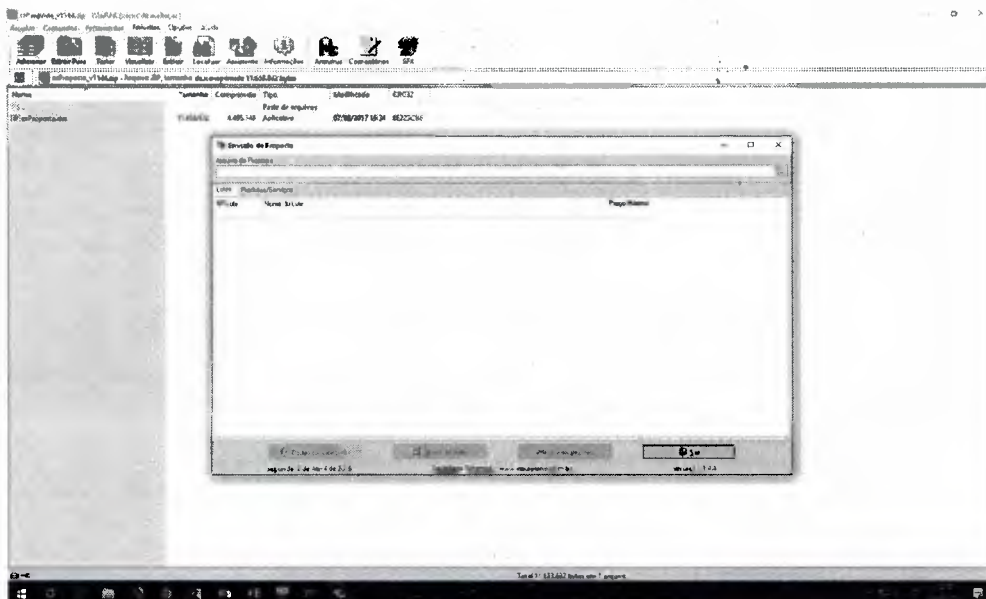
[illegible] - WinRAR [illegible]
Arquivo Comandos Ferramentas Favoritos Opções Ajuda
Adicionar Extrair Para Testar Visualizar Excluir Localizar Assistente Informações Antivírus Comentários SFX
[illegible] - Arquivo ZIP, tamanho descompactado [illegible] bytes
Nome
..
Tamanho Compactado Tipo Modificado CRC32
Pasta de arquivos
4.405.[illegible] Aplicativo 07/08/2017 15:34 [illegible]
Enviado de Relatório
Arquivo de Relatório
Lotes Pedidos/Serviços
Nº Lote Nome do Lote Pasta Relatório
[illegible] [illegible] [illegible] Sair
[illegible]
Total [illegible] bytes em 1 arquivo